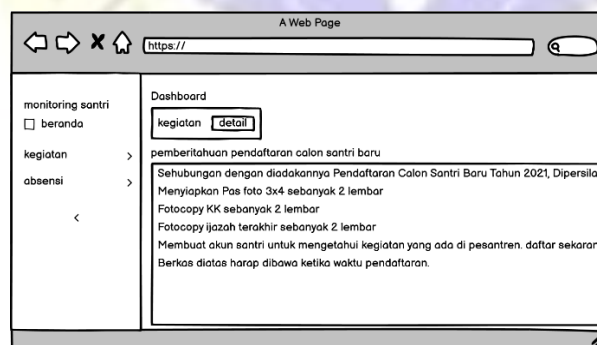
A Web Page

https://

monitoring santri
beranda

kegiatan >

absensi >

<

Dashboard

kegiatan detail

pemberitahuan pendaftaran calon santri baru

Sehubungan dengan diadakannya Pendaftaran Calon Santri Baru Tahun 2021, Dipersila

Menyiapkan Pas foto 3x4 sebanyak 2 lembar

Fotocopy KK sebanyak 2 lembar

Fotocopy ijazah terakhir sebanyak 2 lembar

Membuat akun santri untuk mengetahui kegiatan yang ada di pesantren. daftar sekarar

Berkas diatas harap dibawa ketika waktu pendaftaran.